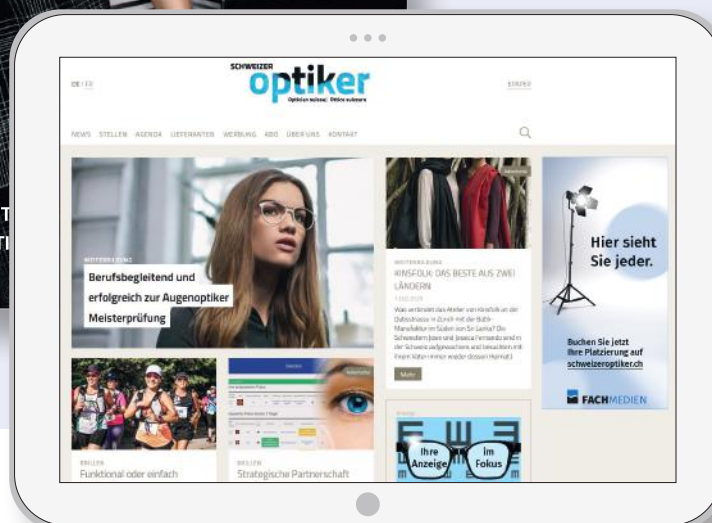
SCHWEIZER
optiker
Opticien suisse | Ottico svizzero

DE | FR

STARTSEITE

NEWS STELLEN AGENDA LIEFERANTEN WERBUNG ABO ÜBER UNS KONTAKT

T
TI

WEITERBILDUNG
Berufsbegleitend und erfolgreich zur Augenoptiker Meisterprüfung

WEITERBILDUNG
KINSFOLK: DAS BESTE AUS ZWEI LÄNDERN

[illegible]

Mehr

Hier sieht Sie jeder.

Buchen Sie jetzt Ihre Platzierung auf schweizeroptiker.ch

FACHMEDIEN

BRILLEN
Funktional oder einfach

BRILLEN
Strategische Partnerschaft

Ihre Anzeige
im Fokus